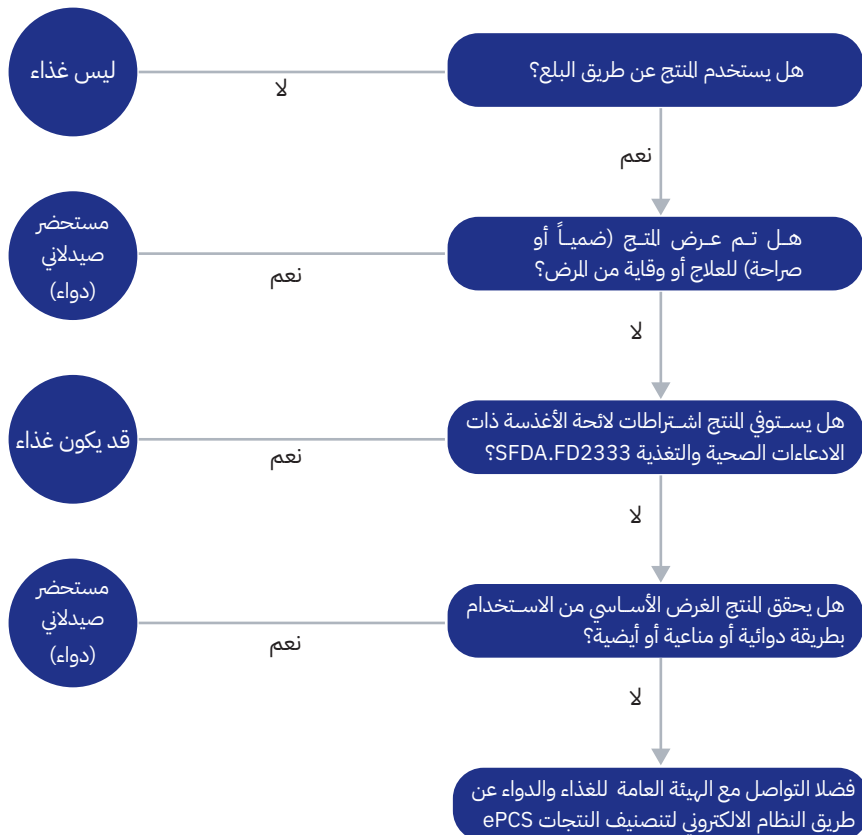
هل يستخدم المنتج عن طريق البلع؟

لا

ليس غذاء

نعم

هـل تـم عـرض المتـج (ضمياً أو صراحة) للعلاج أو وقاية من المرض؟

نعم

مستحضر صيدلاني (دواء)

لا

هل يستوفي المنتج اشتراطات لائحة الأغذسة ذات الادعاءات الصحية والتغذية SFDA.FD2333؟

نعم

قد يكون غذاء

لا

هل يحقق المنتج الغرض الأساسي من الاستخدام بطريقة دوائية أو مناعية أو أيضية؟

نعم

مستحضر صيدلاني (دواء)

لا

فضلا التواصل مع الهيئة العامة للغذاء والدواء عن طريق النظام الالكتروني لتنصنيف النتجات ePCS